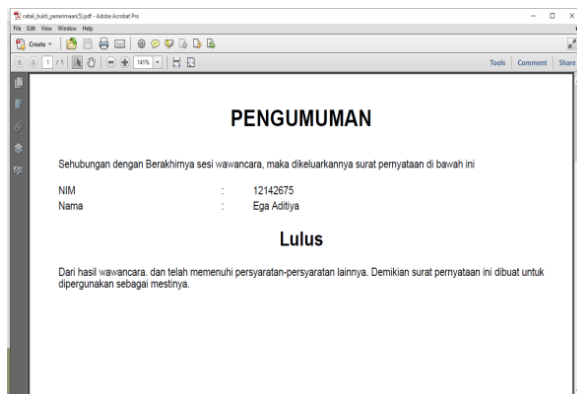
cetak_bukti_penerimaan(5).pdf - Adobe Acrobat Pro

File Edit View Window Help

Create

1 / 1

141%

Tools Comment Share

PENGUMUMAN

Sehubungan dengan Berakhirnya sesi wawancara, maka dikeluarkannya surat pernyataan di bawah ini

| | | |
|---|---|---|
| NIM | : | 12142675 |
| Nama | : | Ega Aditiya |

Lulus

Dari hasil wawancara. dan telah memenuhi persyaratan-persyaratan lainnya. Demikian surat pernyataan ini dibuat untuk dipergunakan sebagai mestinya.